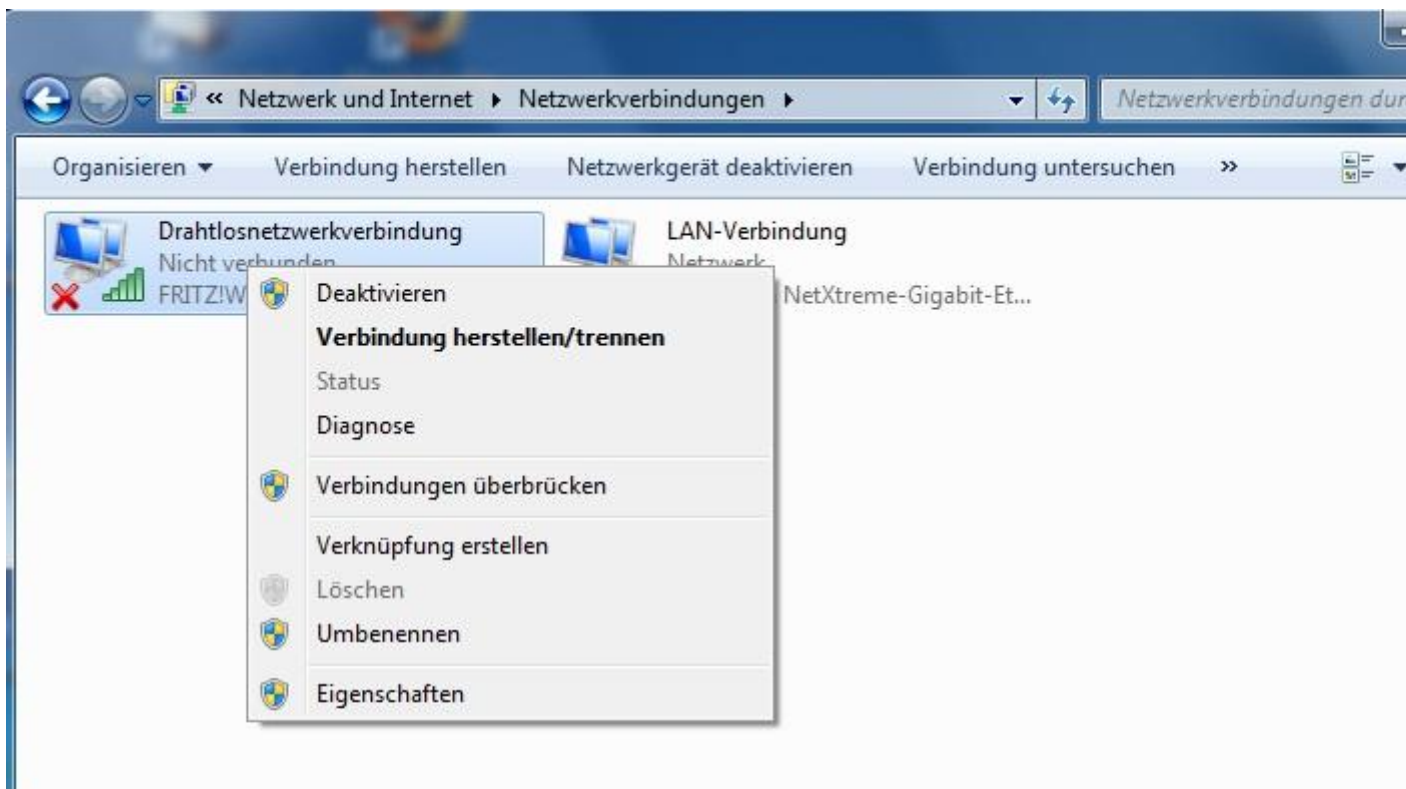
« Netzwerk und Internet ▸ Netzwerkverbindungen ▸

Netzwerkverbindungen dur

Organisieren ▾ Verbindung herstellen Netzwerkgerät deaktivieren Verbindung untersuchen »

Drahtlosnetzwerkverbindung
Nicht verbunden
FRITZ!W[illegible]

LAN-Verbindung
Netzwerk
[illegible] NetXtreme-Gigabit-Et...

Deaktivieren
Verbindung herstellen/trennen
Status
Diagnose
Verbindungen überbrücken
Verknüpfung erstellen
Löschen
Umbenennen
Eigenschaften